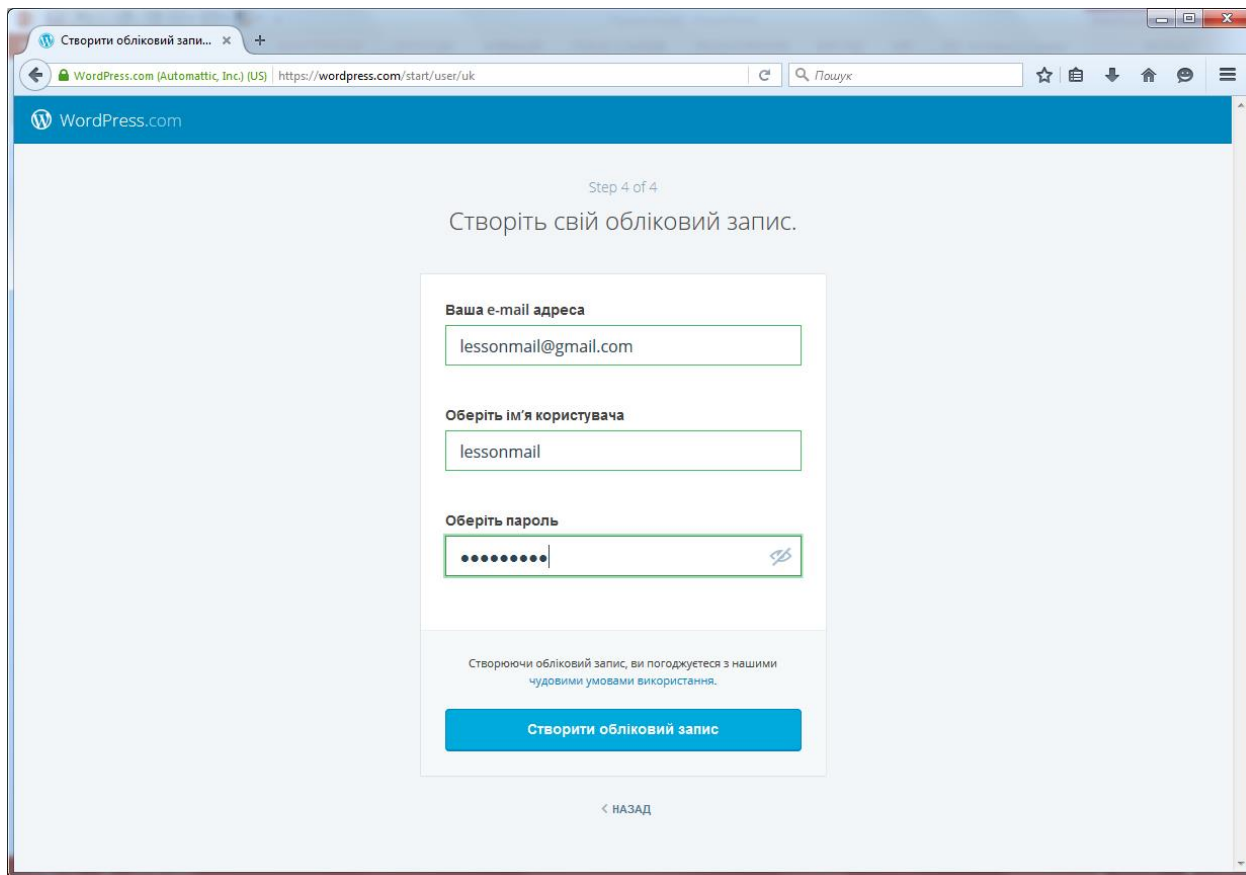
Створити обліковий запи... ×

WordPress.com (Automattic, Inc.) (US) https://wordpress.com/start/user/uk

Пошук

WordPress.com

Step 4 of 4

Створіть свій обліковий запис.

Ваша e-mail адреса

lessonmail@gmail.com

Оберіть ім'я користувача

lessonmail

Оберіть пароль

•••••••••

Створюючи обліковий запис, ви погоджуєтеся з нашими чудовими умовами використання.

Створити обліковий запис

< НАЗАД